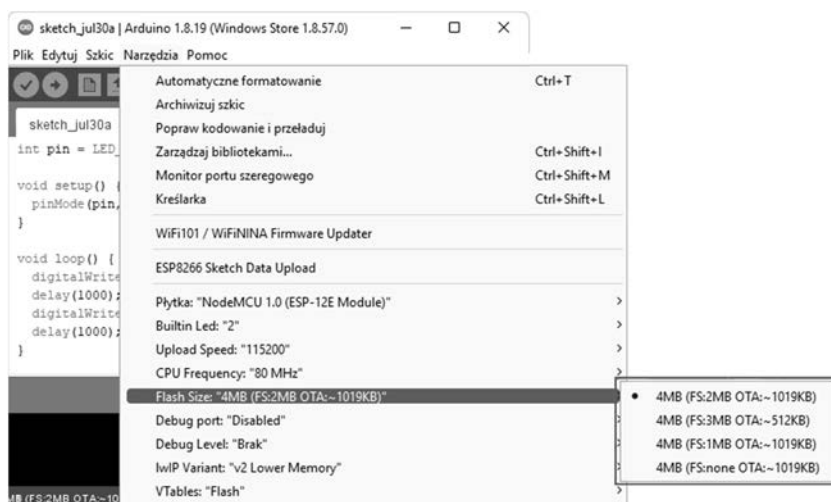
sketch_jul30a | Arduino 1.8.19 (Windows Store 1.8.57.0)

Plik Edytuj Szkic Narzędzia Pomoc

sketch_jul30a

int pin = LED_

void setup() {
  pinMode(pin,
}

void loop() {
  digitalWrite
  delay(1000);
  digitalWrite
  delay(1000);
}

MB (FS:2MB OTA:~10

Automatyczne formatowanie Ctrl+T
Archiwizuj szkic
Popraw kodowanie i przeładuj
Zarządzaj bibliotekami... Ctrl+Shift+I
Monitor portu szeregowego Ctrl+Shift+M
Kreślarka Ctrl+Shift+L
WiFi101 / WiFiNINA Firmware Updater
ESP8266 Sketch Data Upload
Płytka: "NodeMCU 1.0 (ESP-12E Module)"
Builtin Led: "2"
Upload Speed: "115200"
CPU Frequency: "80 MHz"
Flash Size: "4MB (FS:2MB OTA:~1019KB)"
Debug port: "Disabled"
Debug Level: "Brak"
IwIP Variant: "v2 Lower Memory"
VTables: "Flash"

4MB (FS:2MB OTA:~1019KB)
4MB (FS:3MB OTA:~512KB)
4MB (FS:1MB OTA:~1019KB)
4MB (FS:none OTA:~1019KB)